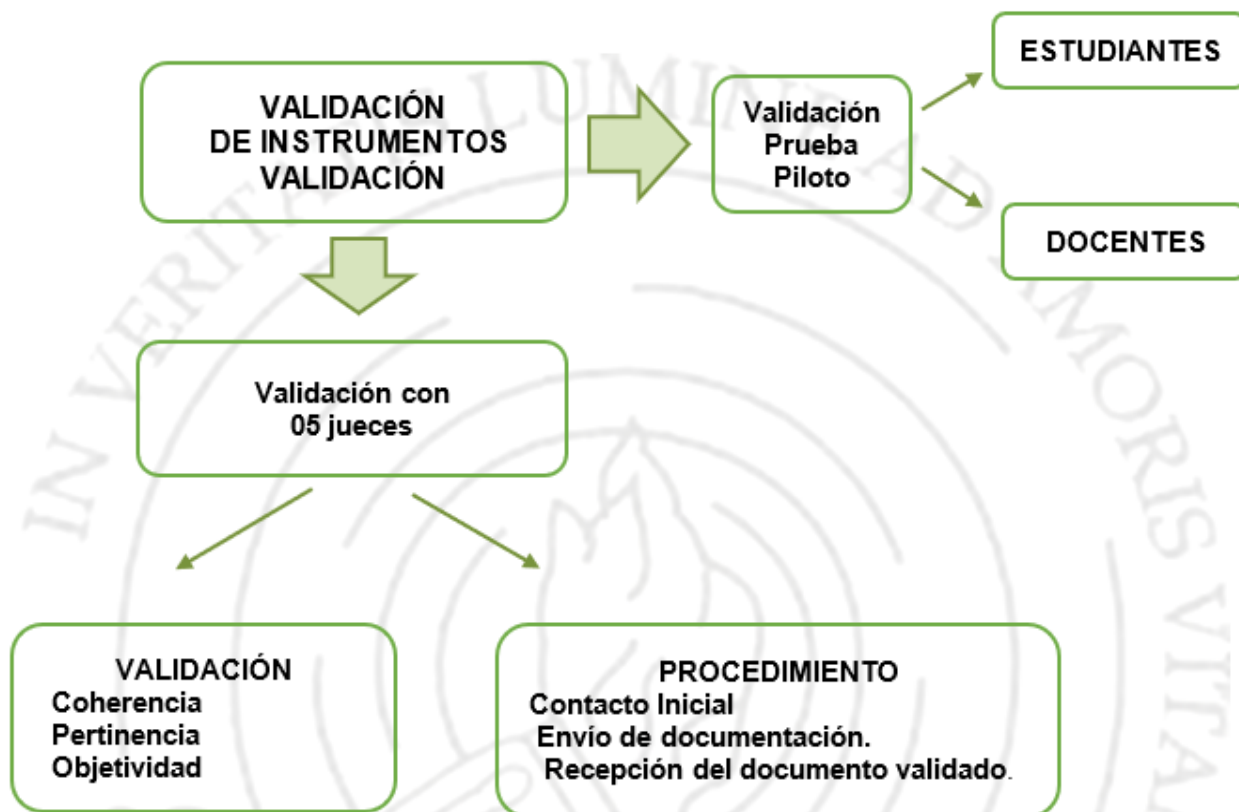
VALIDACIÓN
DE INSTRUMENTOS
VALIDACIÓN

Validación
Prueba
Piloto

ESTUDIANTES

DOCENTES

Validación con
05 jueces

VALIDACIÓN
Coherencia
Pertinencia
Objetividad

PROCEDIMIENTO
Contacto Inicial
Envío de documentación.
Recepción del documento validado.

IN VERITATE LUMINIS ET AMORIS VITA